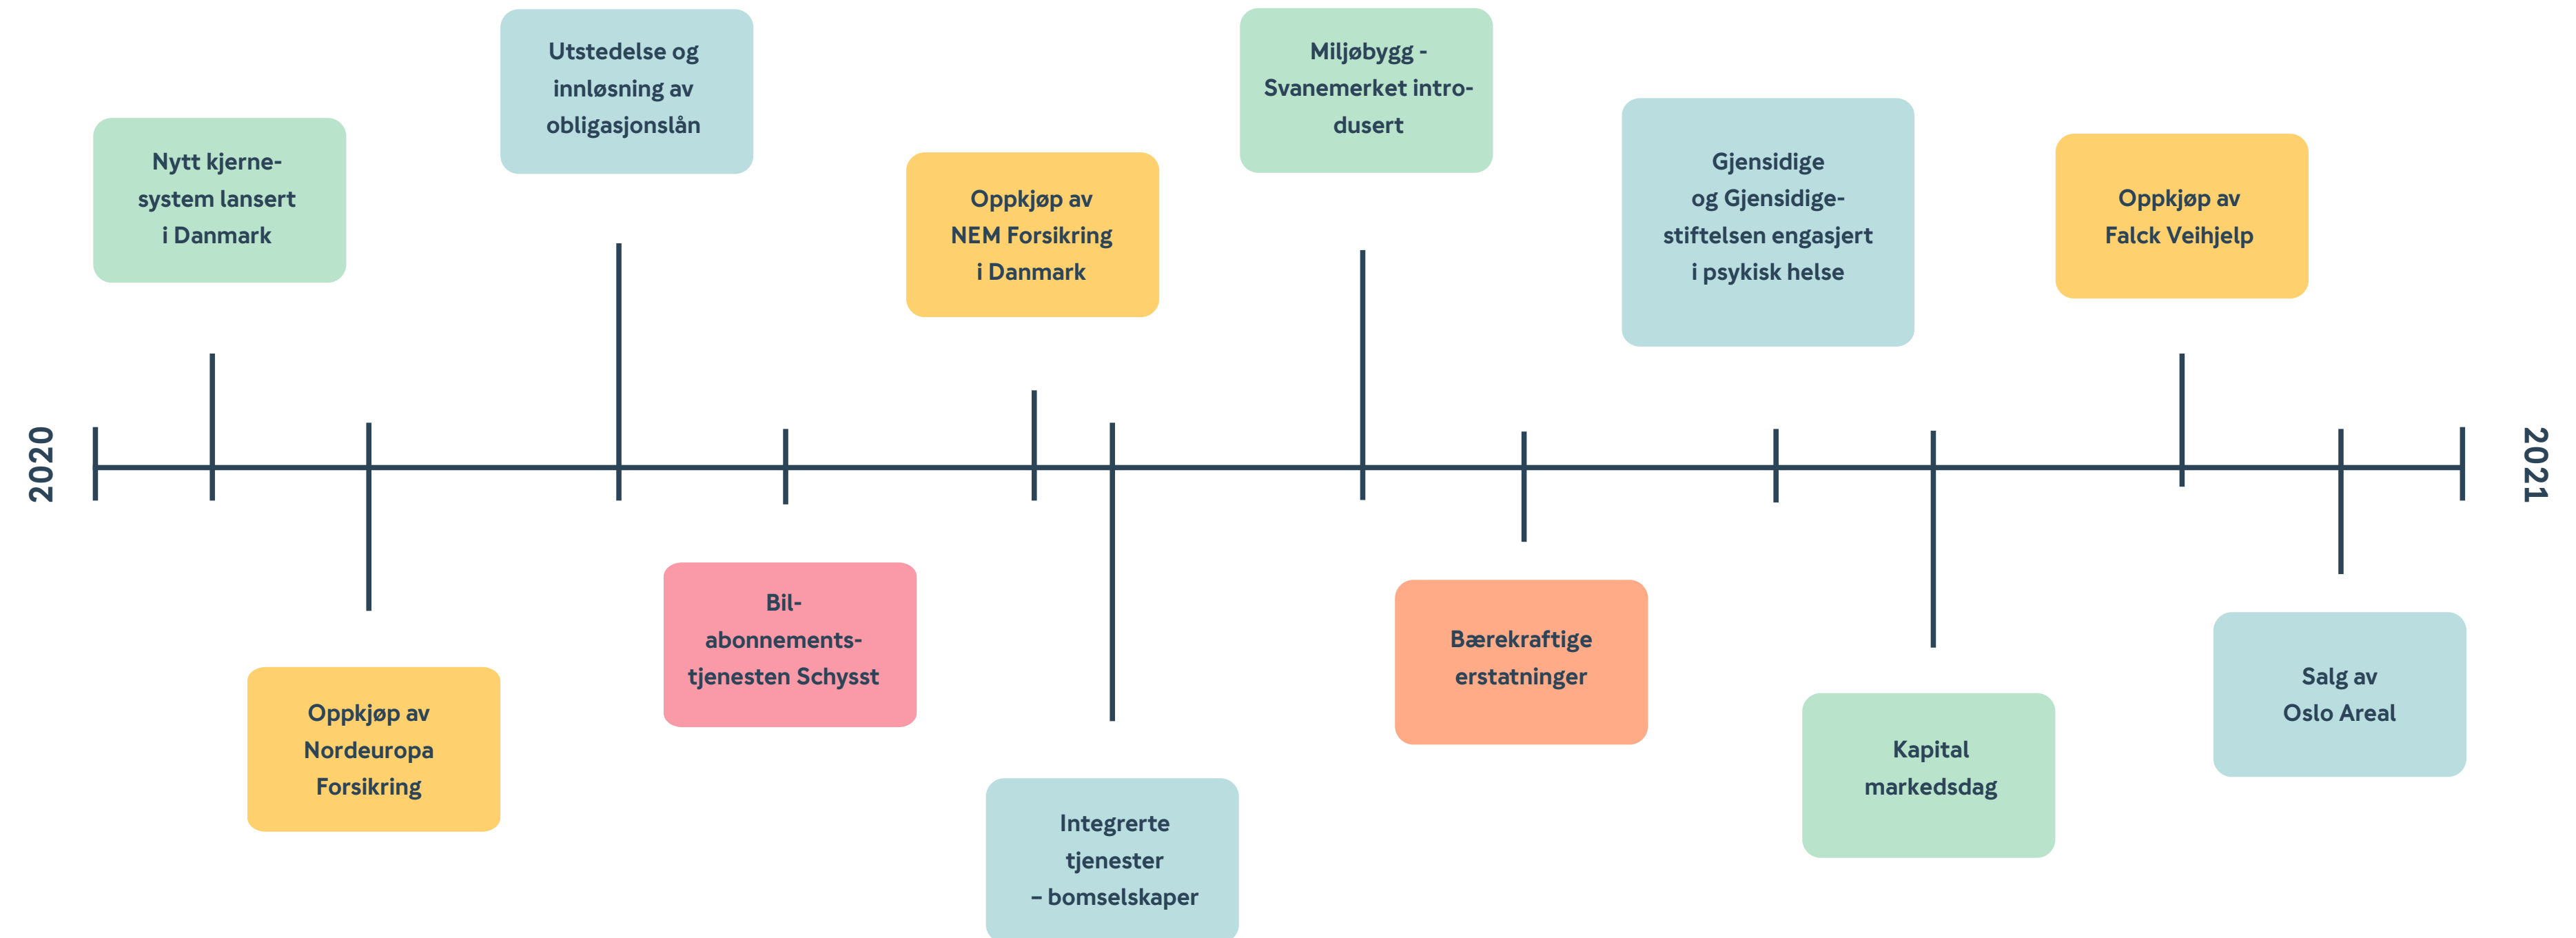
2020

Nytt kjernesystem lansert i Danmark

Oppkjøp av Nordeuropa Forsikring

Utstedelse og innløsning av obligasjonslån

Bil-abonnements-tjenesten Schysst

Oppkjøp av NEM Forsikring i Danmark

Integrerte tjenester – bomselskaper

Miljøbygg - Svanemerket introdusert

Bærekraftige erstatninger

Gjensidige og Gjensidige-stiftelsen engasjert i psykisk helse

Kapital markedsdag

Oppkjøp av Falck Veihjelp

Salg av Oslo Areal

2021